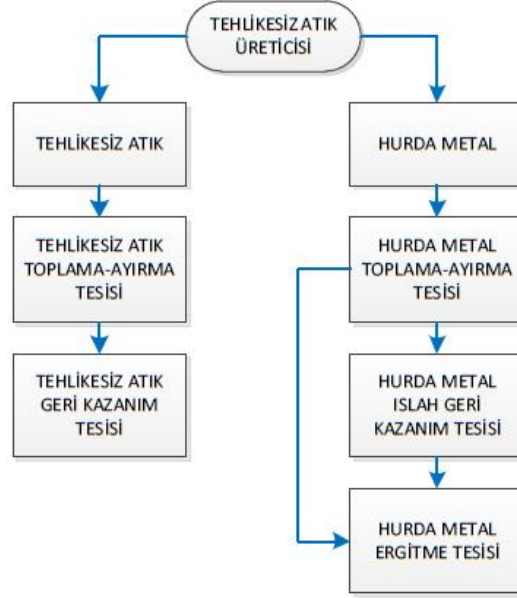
TEHLİKESİZ ATIK ÜRETİCİSİ

TEHLİKESİZ ATIK

TEHLİKESİZ ATIK TOPLAMA-AYIRMA TESİSİ

TEHLİKESİZ ATIK GERİ KAZANIM TESİSİ

HURDA METAL

HURDA METAL TOPLAMA-AYIRMA TESİSİ

HURDA METAL ISLAH GERİ KAZANIM TESİSİ

HURDA METAL ERGİTME TESİSİ